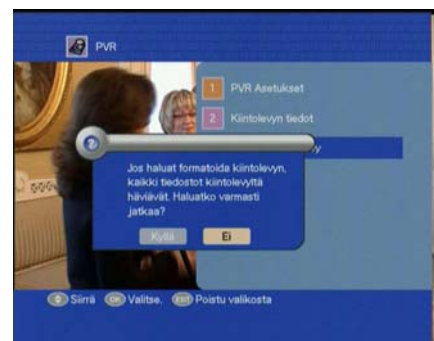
PVR

1 PVR Asetukset

2 Kiintolevyn tiedot

y

Jos haluat formatoida kiintolevyn, kaikki tiedostot kiintolevyltä häviävät. Haluatko varmasti jatkaa?

Kyllä

Ei

Siirrä OK Valitse. EXIT Poistu valikosta